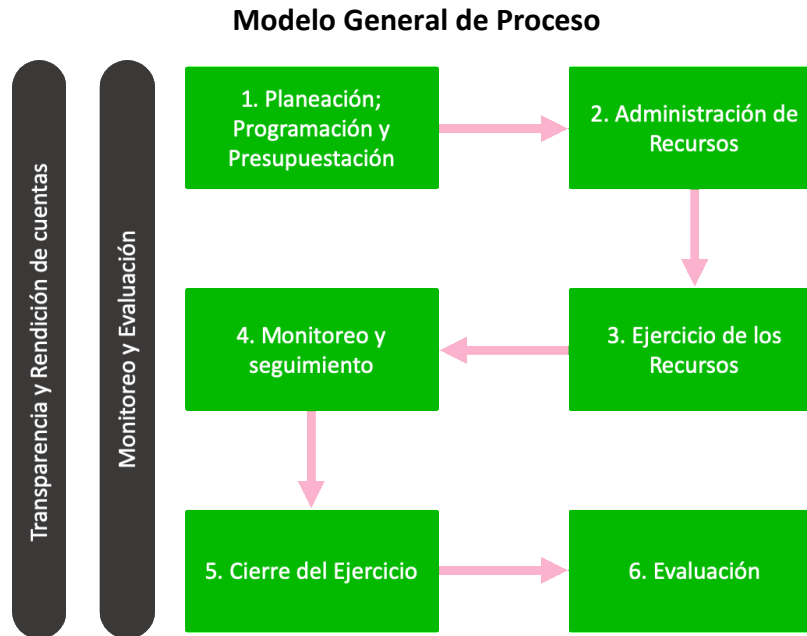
Modelo General de Proceso

Transparencia y Rendición de cuentas

Monitoreo y Evaluación

1. Planeación; Programación y Presupuestación

2. Administración de Recursos

3. Ejercicio de los Recursos

4. Monitoreo y seguimiento

5. Cierre del Ejercicio

6. Evaluación